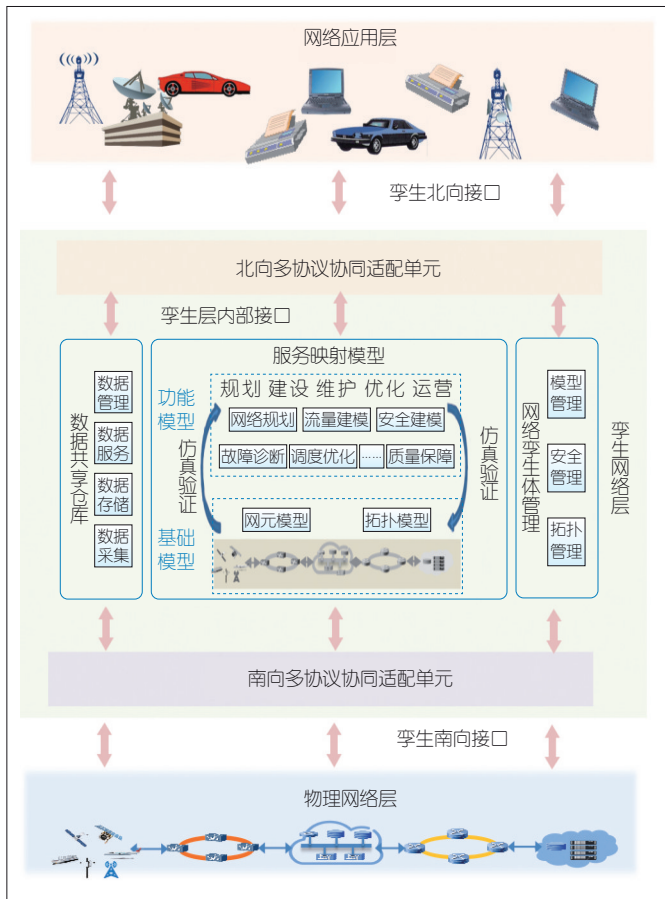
网络应用层

孪生北向接口

北向多协议协同适配单元

孪生层内部接口

数据共享仓库

数据管理

数据服务

数据存储

数据采集

服务映射模型

功能模型

规划 建设 维护 优化 运营

网络规划

流量建模

安全建模

故障诊断

调度优化

……

质量保障

仿真验证

仿真验证

基础模型

网元模型

拓扑模型

网络孪生体管理

模型管理

安全管理

拓扑管理

孪生网络层

南向多协议协同适配单元

孪生南向接口

物理网络层